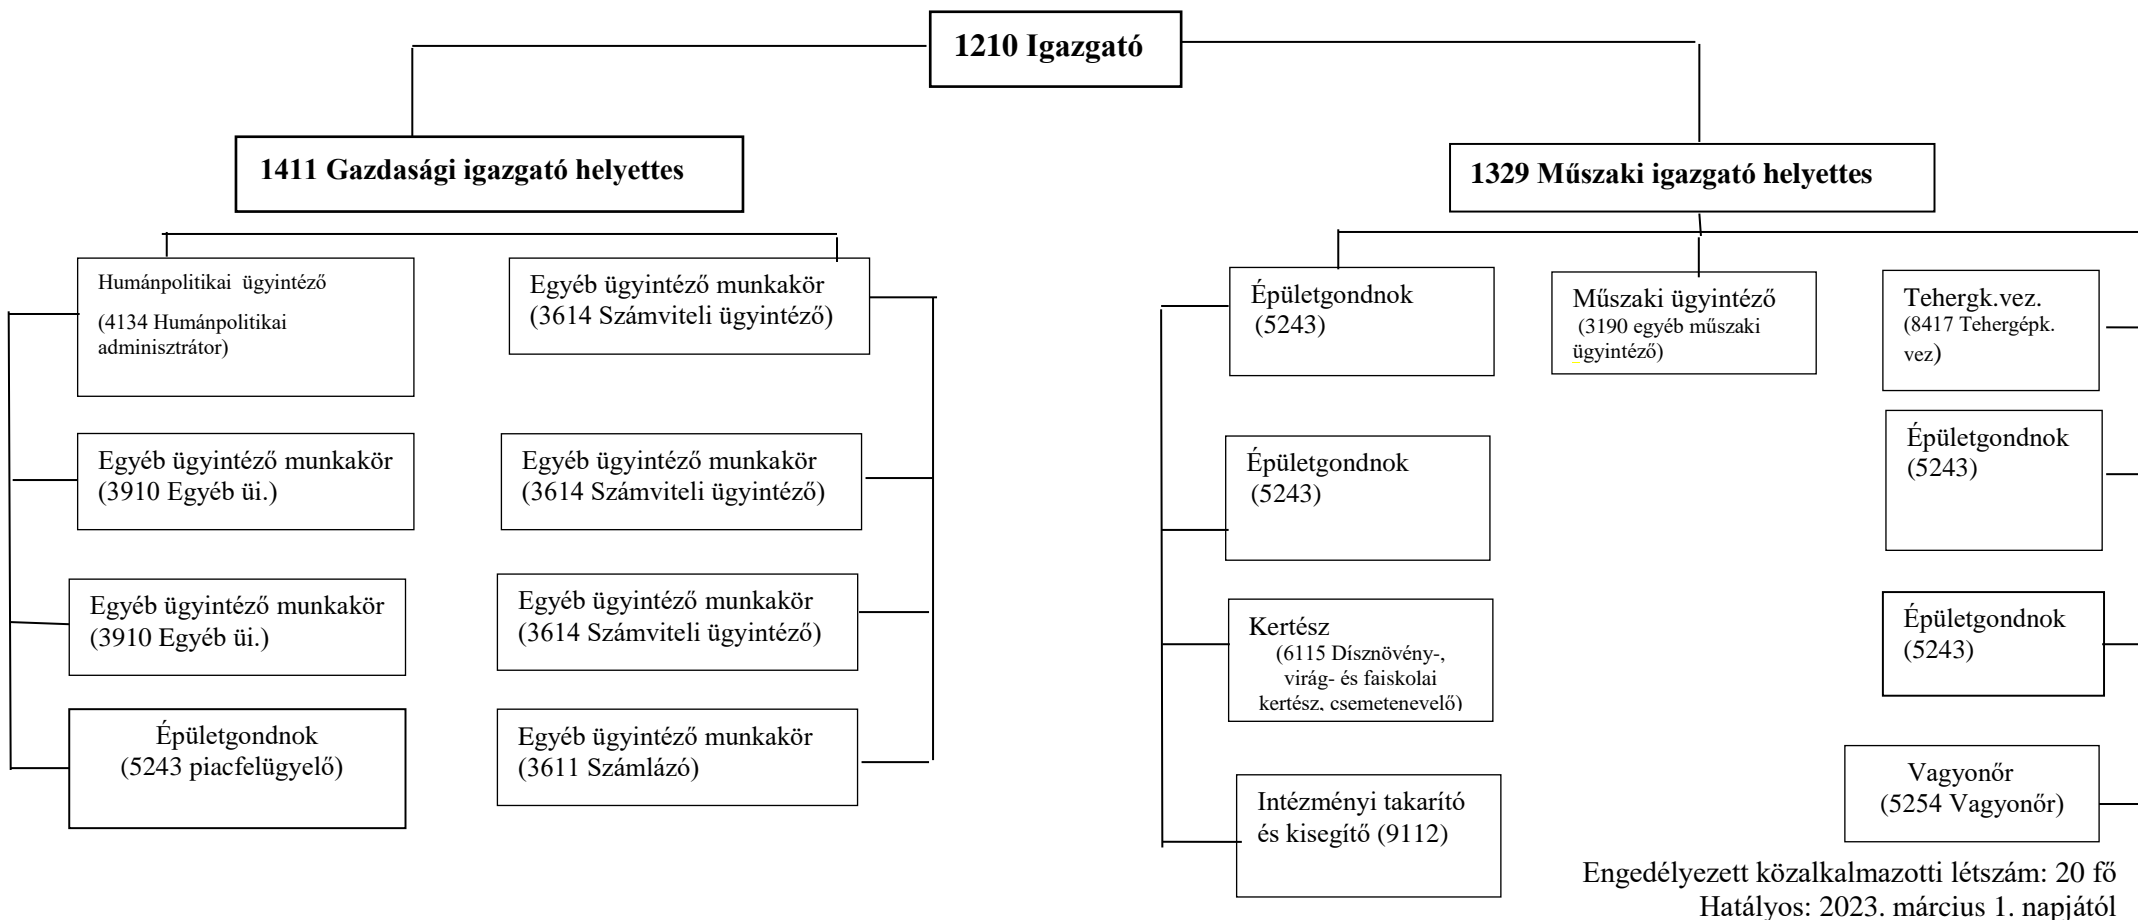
1210 Igazgató

1411 Gazdasági igazgató helyettes

Humánpolitikai ügyintéző (4134 Humánpolitikai adminisztrátor)

Egyéb ügyintéző munkakör (3910 Egyéb üi.)

Egyéb ügyintéző munkakör (3910 Egyéb üi.)

Épületgondnok (5243 piacfelügyelő)

Egyéb ügyintéző munkakör (3614 Számviteli ügyintéző)

Egyéb ügyintéző munkakör (3614 Számviteli ügyintéző)

Egyéb ügyintéző munkakör (3614 Számviteli ügyintéző)

Egyéb ügyintéző munkakör (3611 Számlázó)

1329 Műszaki igazgató helyettes

Épületgondnok (5243)

Épületgondnok (5243)

Kertész (6115 Dísznövény-, virág- és faiskolai kertész, csemetenevelő)

Intézményi takarító és kisegítő (9112)

Műszaki ügyintéző (3190 egyéb műszaki ügyintéző)

Tehergk.vez. (8417 Tehergépk. vez)

Épületgondnok (5243)

Épületgondnok (5243)

Vagyonőr (5254 Vagyonőr)

Engedélyezett közalkalmazotti létszám: 20 fő
Hatályos: 2023. március 1. napjától